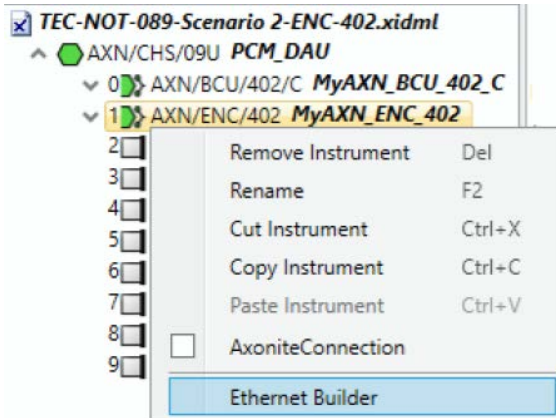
TEC-NOT-089-Scenario 2-ENC-402.xidml
AXN/CHS/09U PCM_DAU
0 AXN/BCU/402/C MyAXN_BCU_402_C
1 AXN/ENC/402 MyAXN_ENC_402
2
3
4
5
6
7
8
9

| | | |
|---|---|---|
| | Remove Instrument | Del |
| | Rename | F2 |
| | Cut Instrument | Ctrl+X |
| | Copy Instrument | Ctrl+C |
| | Paste Instrument | Ctrl+V |
| ☐ | AxoniteConnection | |
| | Ethernet Builder | |